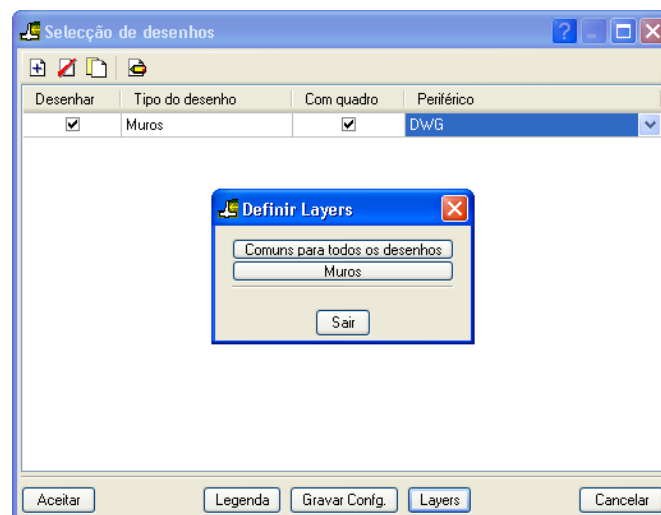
Selecção de desenhos

| Desenhar | Tipo do desenho | Com quadro | Periférico |
|---|---|---|---|
| ☑ | Muros | ☑ | DWG |

Definir Layers

Comuns para todos os desenhos

Muros

Sair

Aceitar

Legenda

Gravar Config.

Layers

Cancelar